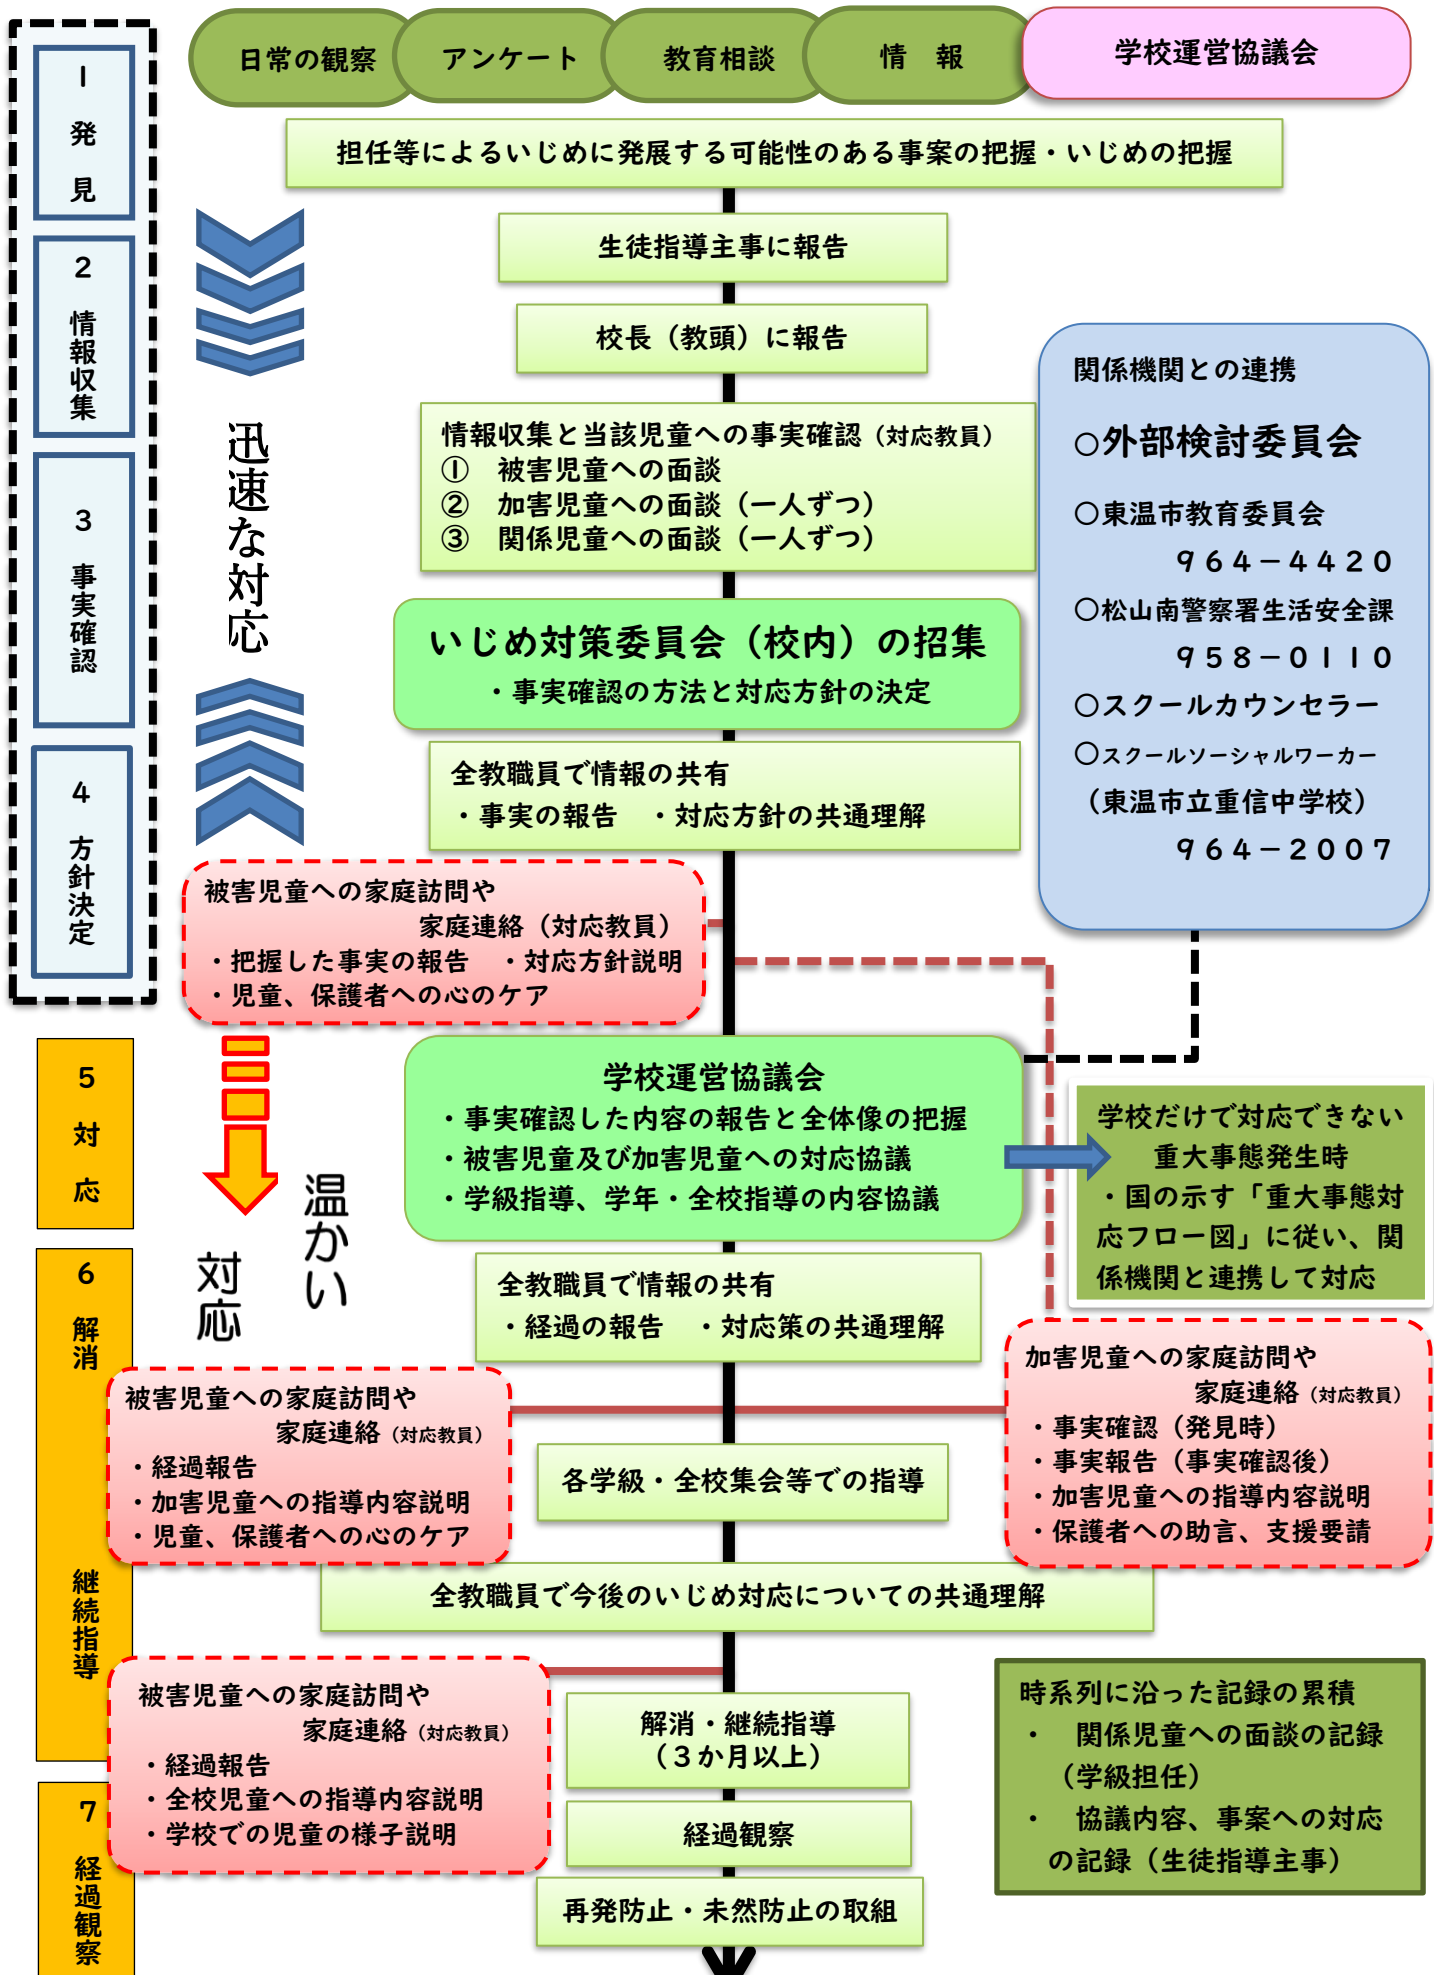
日常の観察
アンケート
教育相談
情　報
学校運営協議会

１ 発見
２ 情報収集
３ 事実確認
４ 方針決定

担任等によるいじめに発展する可能性のある事案の把握・いじめの把握

生徒指導主事に報告

校長（教頭）に報告

迅速な対応

情報収集と当該児童への事実確認（対応教員）
①　被害児童への面談
②　加害児童への面談（一人ずつ）
③　関係児童への面談（一人ずつ）

関係機関との連携
○外部検討委員会
○東温市教育委員会
９６４－４４２０
○松山南警察署生活安全課
９５８－０１１０
○スクールカウンセラー
○スクールソーシャルワーカー
（東温市立重信中学校）
９６４－２００７

いじめ対策委員会（校内）の招集
・事実確認の方法と対応方針の決定

全教職員で情報の共有
・事実の報告　・対応方針の共通理解

被害児童への家庭訪問や
家庭連絡（対応教員）
・把握した事実の報告　・対応方針説明
・児童、保護者への心のケア

５ 対応

学校運営協議会
・事実確認した内容の報告と全体像の把握
・被害児童及び加害児童への対応協議
・学級指導、学年・全校指導の内容協議

学校だけで対応できない
重大事態発生時
・国の示す「重大事態対応フロー図」に従い、関係機関と連携して対応

温かい対応

６ 解消

全教職員で情報の共有
・経過の報告　・対応策の共通理解

被害児童への家庭訪問や
家庭連絡（対応教員）
・経過報告
・加害児童への指導内容説明
・児童、保護者への心のケア

各学級・全校集会等での指導

加害児童への家庭訪問や
家庭連絡（対応教員）
・事実確認（発見時）
・事実報告（事実確認後）
・加害児童への指導内容説明
・保護者への助言、支援要請

継続指導

全教職員で今後のいじめ対応についての共通理解

被害児童への家庭訪問や
家庭連絡（対応教員）
・経過報告
・全校児童への指導内容説明
・学校での児童の様子説明

解消・継続指導
（３か月以上）

経過観察

再発防止・未然防止の取組

時系列に沿った記録の累積
・　関係児童への面談の記録（学級担任）
・　協議内容、事案への対応の記録（生徒指導主事）

７ 経過観察